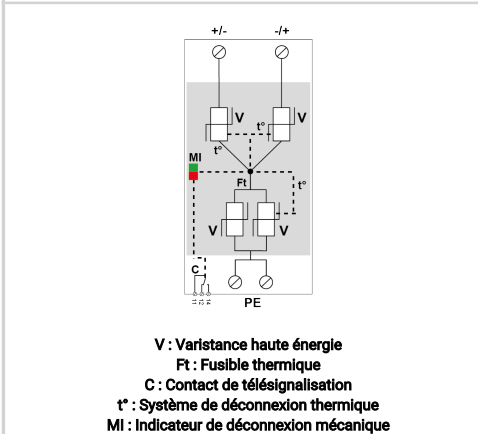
+/-
-/+
V
V
t°
t°
MI
Ft
t°
V
V
C
PE

V : Varistance haute énergie
Ft : Fusible thermique
C : Contact de télésignalisation
t° : Système de déconnexion thermique
MI : Indicateur de déconnexion mécanique